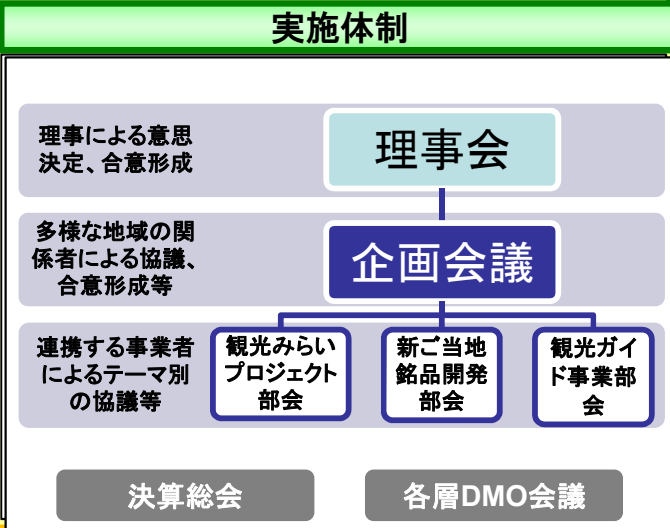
実施体制

理事による意思決定、合意形成

理事会

多様な地域の関係者による協議、合意形成等

企画会議

連携する事業者によるテーマ別の協議等

観光みらいプロジェクト部会

新ご当地銘品開発部会

観光ガイド事業部会

決算総会

各層DMO会議